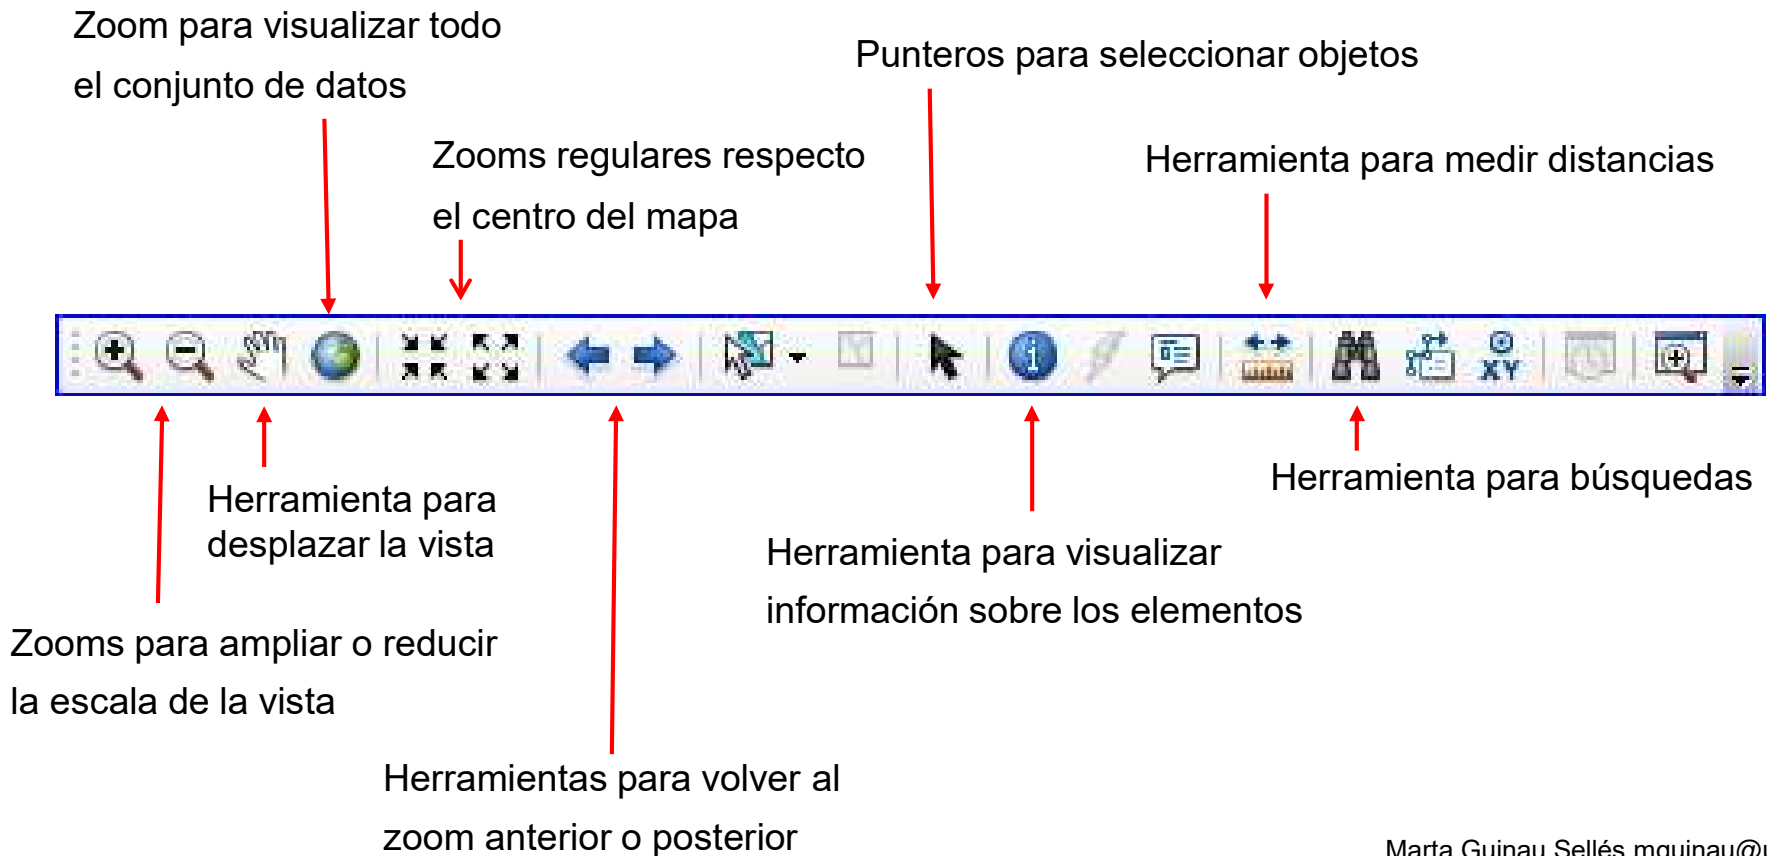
Zoom para visualizar todo el conjunto de datos

Zooms regulares respecto el centro del mapa

Punteros para seleccionar objetos

Herramienta para medir distancias

XY

Herramienta para búsquedas

Herramienta para desplazar la vista

Herramienta para visualizar información sobre los elementos

Zooms para ampliar o reducir la escala de la vista

Herramientas para volver al zoom anterior o posterior

Marta Guinau Sellés mguinau@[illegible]